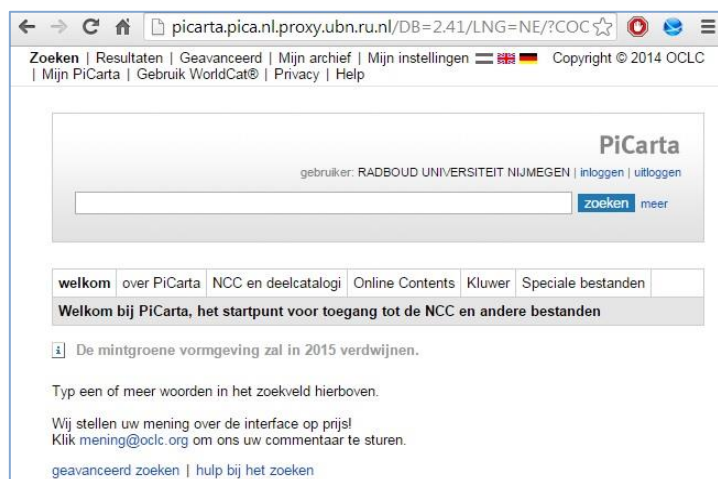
picarta.pica.nl.proxy.ubn.ru.nl/DB=2.41/LNG=NE/?COC

Zoeken | Resultaten | Geavanceerd | Mijn archief | Mijn instellingen Copyright © 2014 OCLC | Mijn PiCarta | Gebruik WorldCat® | Privacy | Help

PiCarta

gebruiker: RADBOUD UNIVERSITEIT NIJMEGEN | inloggen | uitloggen

zoeken meer

welkom | over PiCarta | NCC en deelcatalogi | Online Contents | Kluwer | Speciale bestanden

Welkom bij PiCarta, het startpunt voor toegang tot de NCC en andere bestanden

i De mintgroene vormgeving zal in 2015 verdwijnen.

Typ een of meer woorden in het zoekveld hierboven.

Wij stellen uw mening over de interface op prijs!
Klik mening@oclc.org om ons uw commentaar te sturen.

geavanceerd zoeken | hulp bij het zoeken